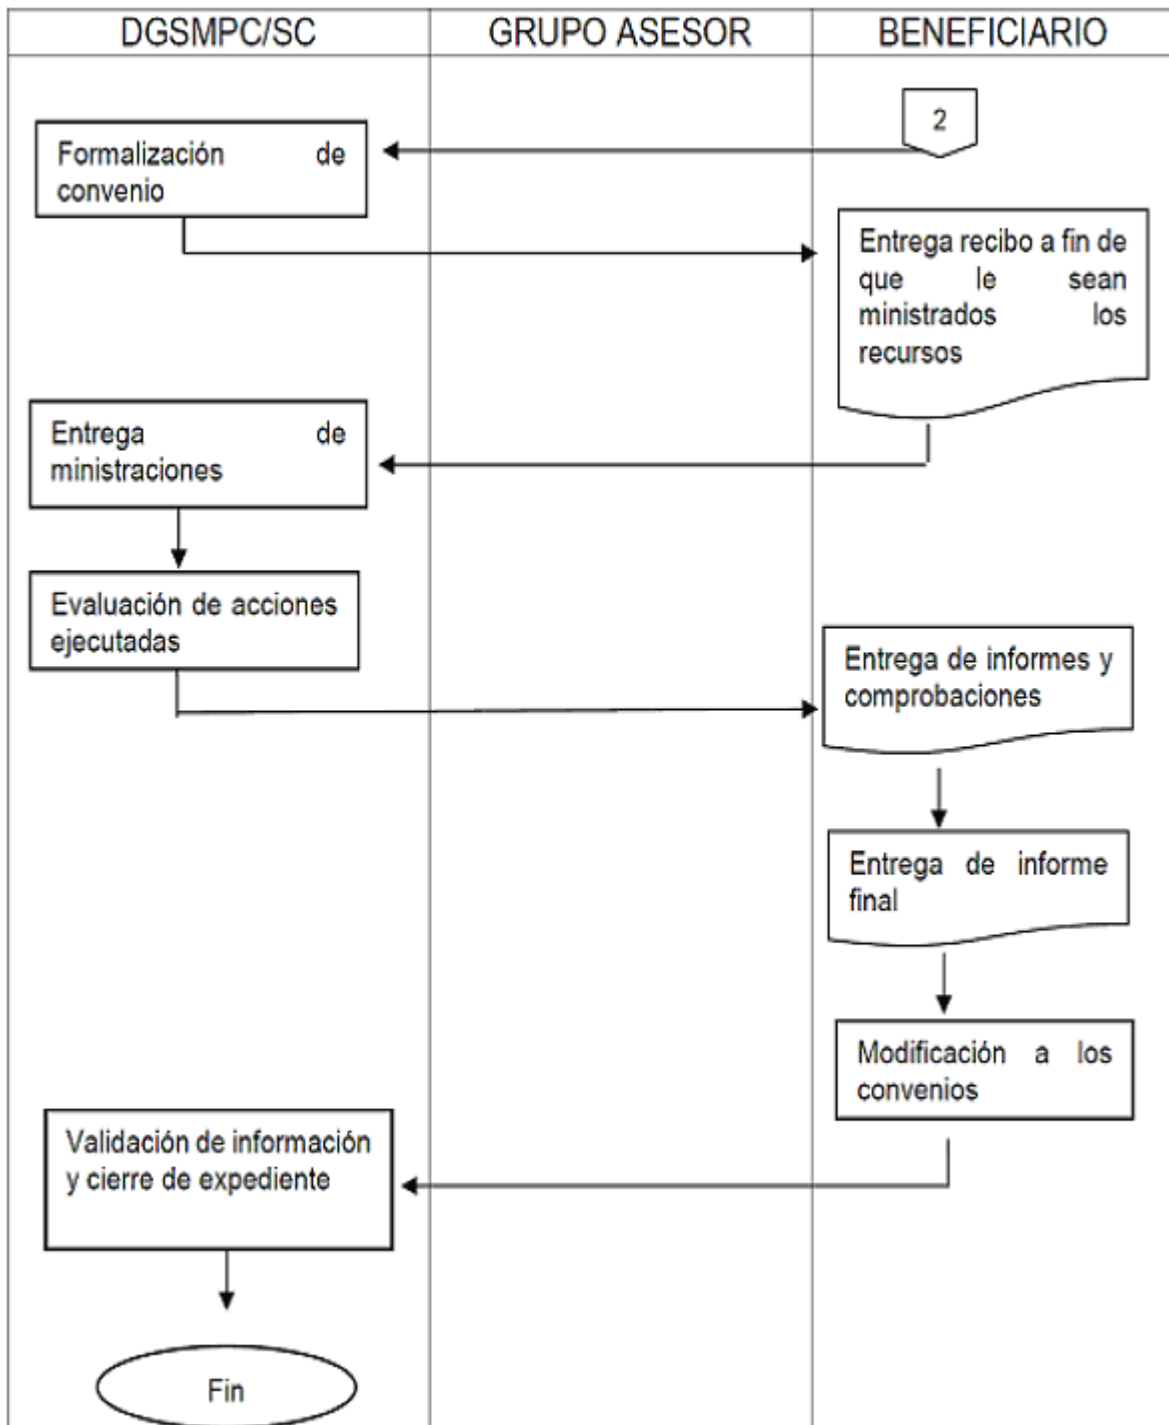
DGSMPC/SC

GRUPO ASESOR

BENEFICIARIO

2

Formalización de convenio

Entrega recibo a fin de que le sean ministrados los recursos

Entrega de ministraciones

Evaluación de acciones ejecutadas

Entrega de informes y comprobaciones

Entrega de informe final

Modificación a los convenios

Validación de información y cierre de expediente

Fin